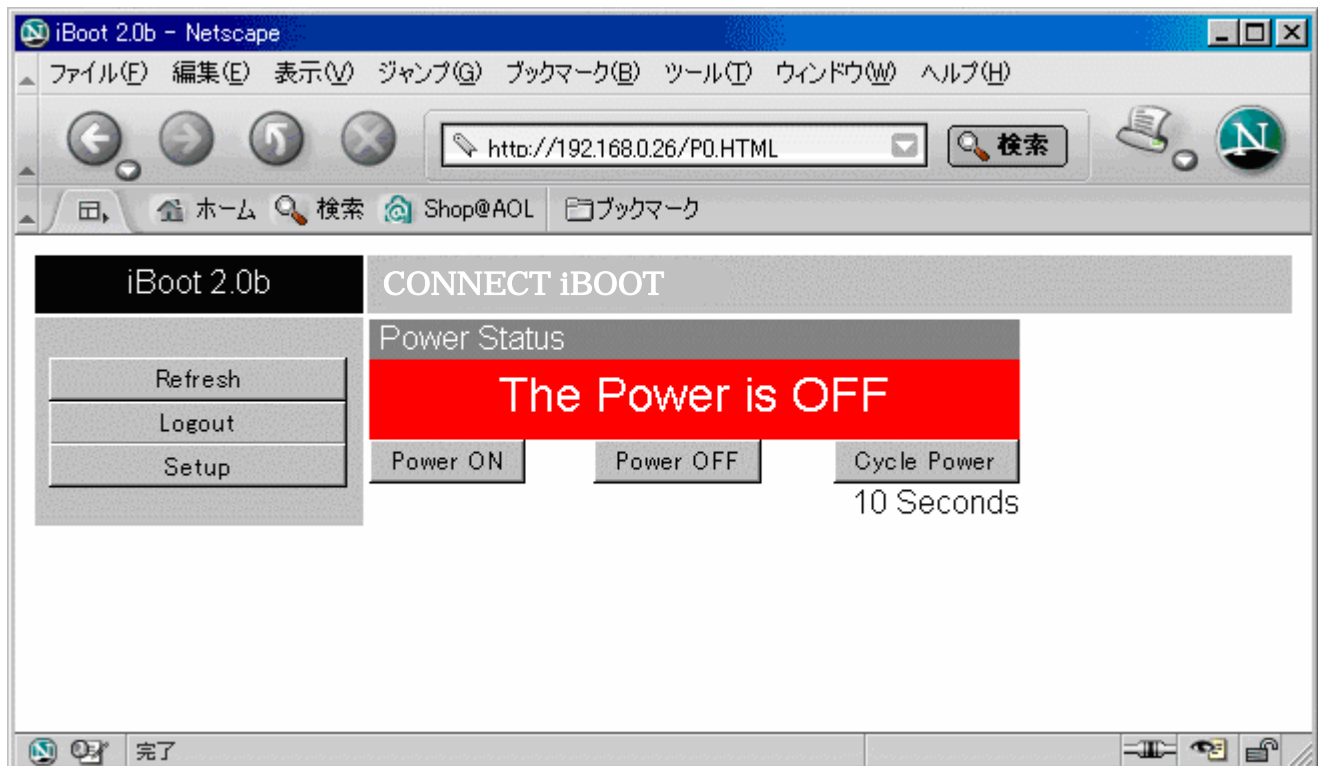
iBoot 2.0b - Netscape

ファイル(F) 編集(E) 表示(V) ジャンプ(G) ブックマーク(B) ツール(T) ウィンドウ(W) ヘルプ(H)

http://192.168.0.26/P0.HTML

検索

ホーム 検索 Shop@AOL ブックマーク

iBoot 2.0b

CONNECT iBOOT

Power Status

The Power is OFF

Refresh

Logout

Setup

Power ON

Power OFF

Cycle Power

10 Seconds

完了